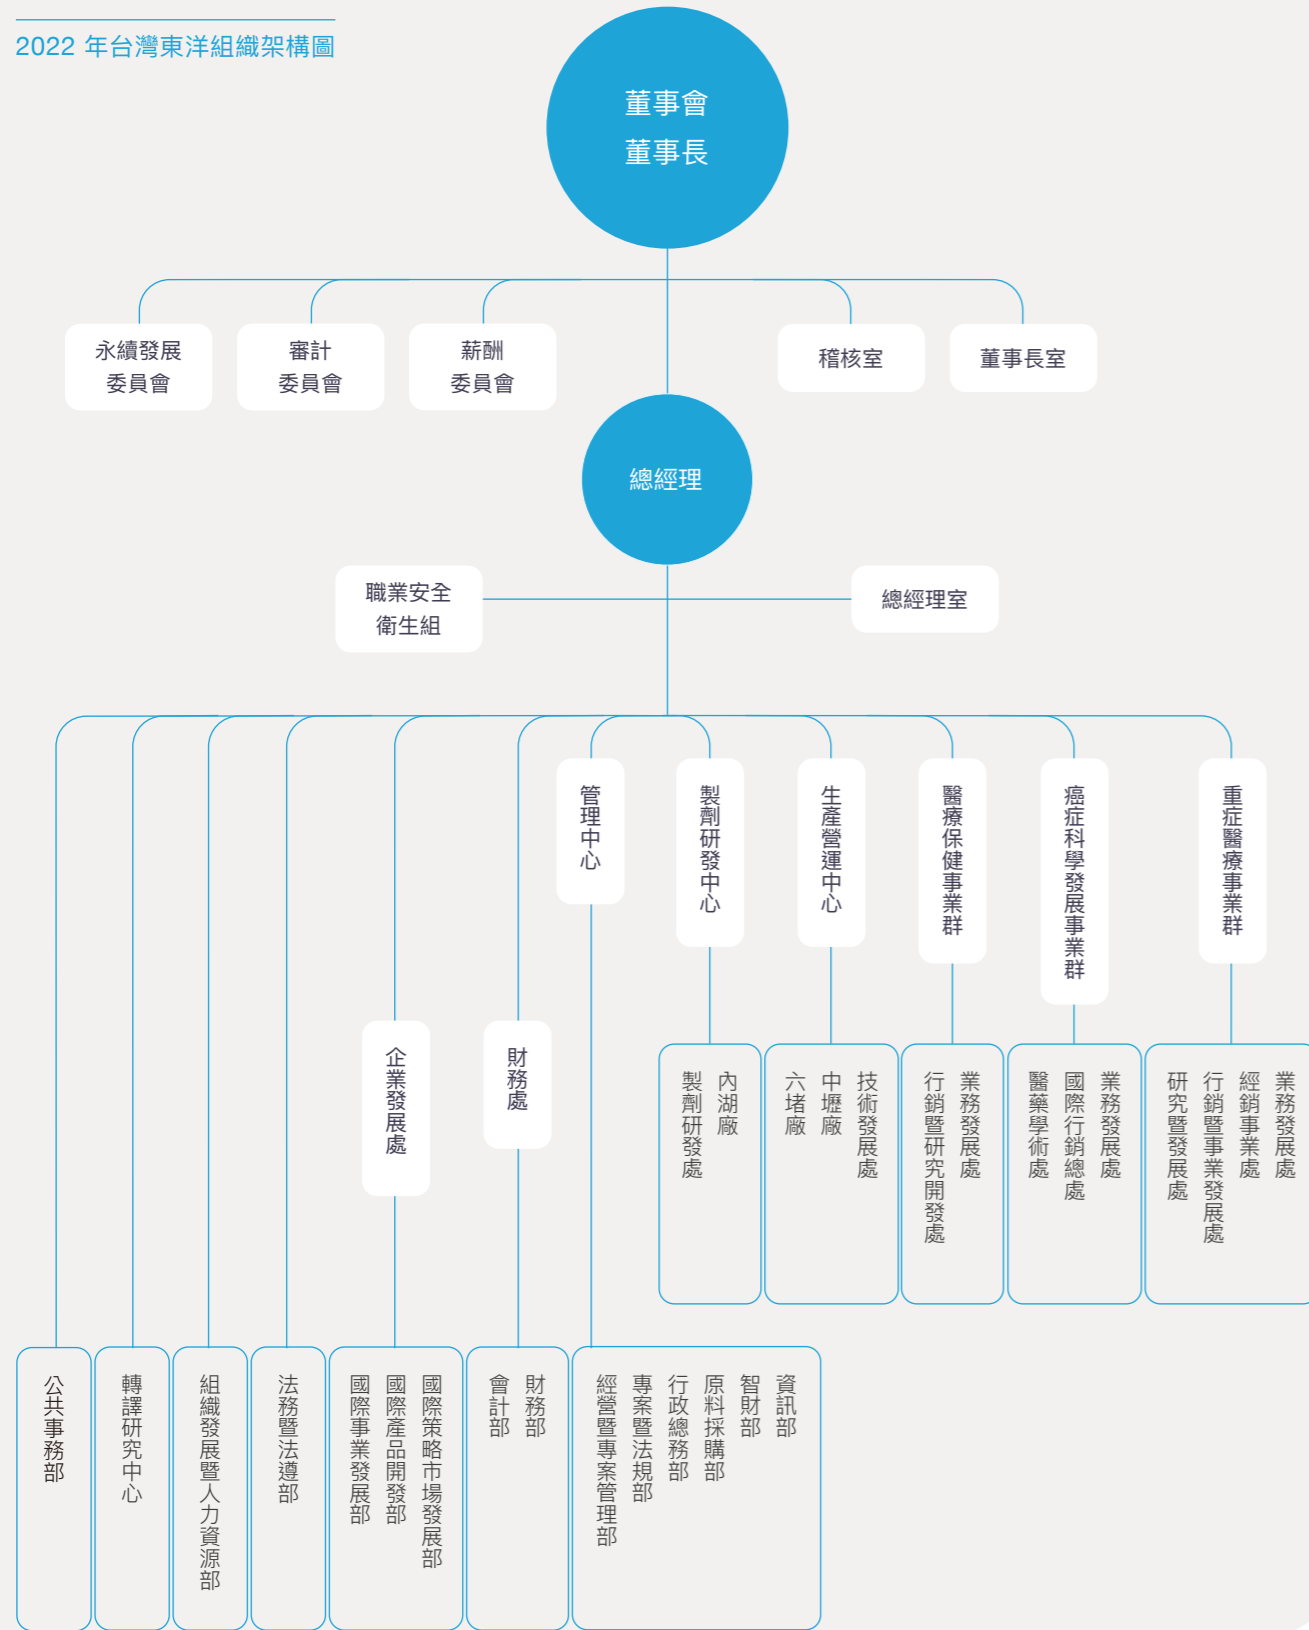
2022 年台灣東洋組織架構圖

董事會
董事長

永續發展委員會

審計委員會

薪酬委員會

稽核室

董事長室

總經理

職業安全衛生組

總經理室

管理中心

製劑研發中心

生產營運中心

醫療保健事業群

癌症科學發展事業群

重症醫療事業群

企業發展處

財務處

內湖廠

製劑研發處

技術發展處

中壢廠

六堵廠

業務發展處

行銷暨研究開發處

業務發展處

國際行銷總處

醫藥學術處

業務發展處

經銷事業處

行銷暨事業發展處

研究暨發展處

公共事務部

轉譯研究中心

組織發展暨人力資源部

法務暨法遵部

國際策略市場發展部

國際產品開發部

國際事業發展部

財務部

會計部

資訊部

智財部

原料採購部

行政總務部

專案暨法規部

經營暨專案管理部